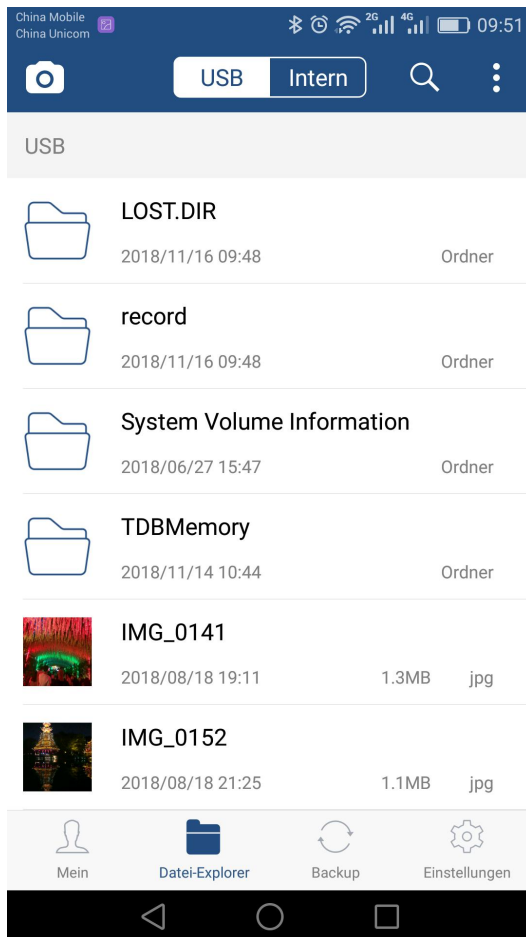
China Mobile
China Unicom
2G 4G 09:51

USB Intern

USB

LOST.DIR
2018/11/16 09:48 Ordner

record
2018/11/16 09:48 Ordner

System Volume Information
2018/06/27 15:47 Ordner

TDBMemory
2018/11/14 10:44 Ordner

IMG_0141
2018/08/18 19:11 1.3MB jpg

IMG_0152
2018/08/18 21:25 1.1MB jpg

Mein Datei-Explorer Backup Einstellungen